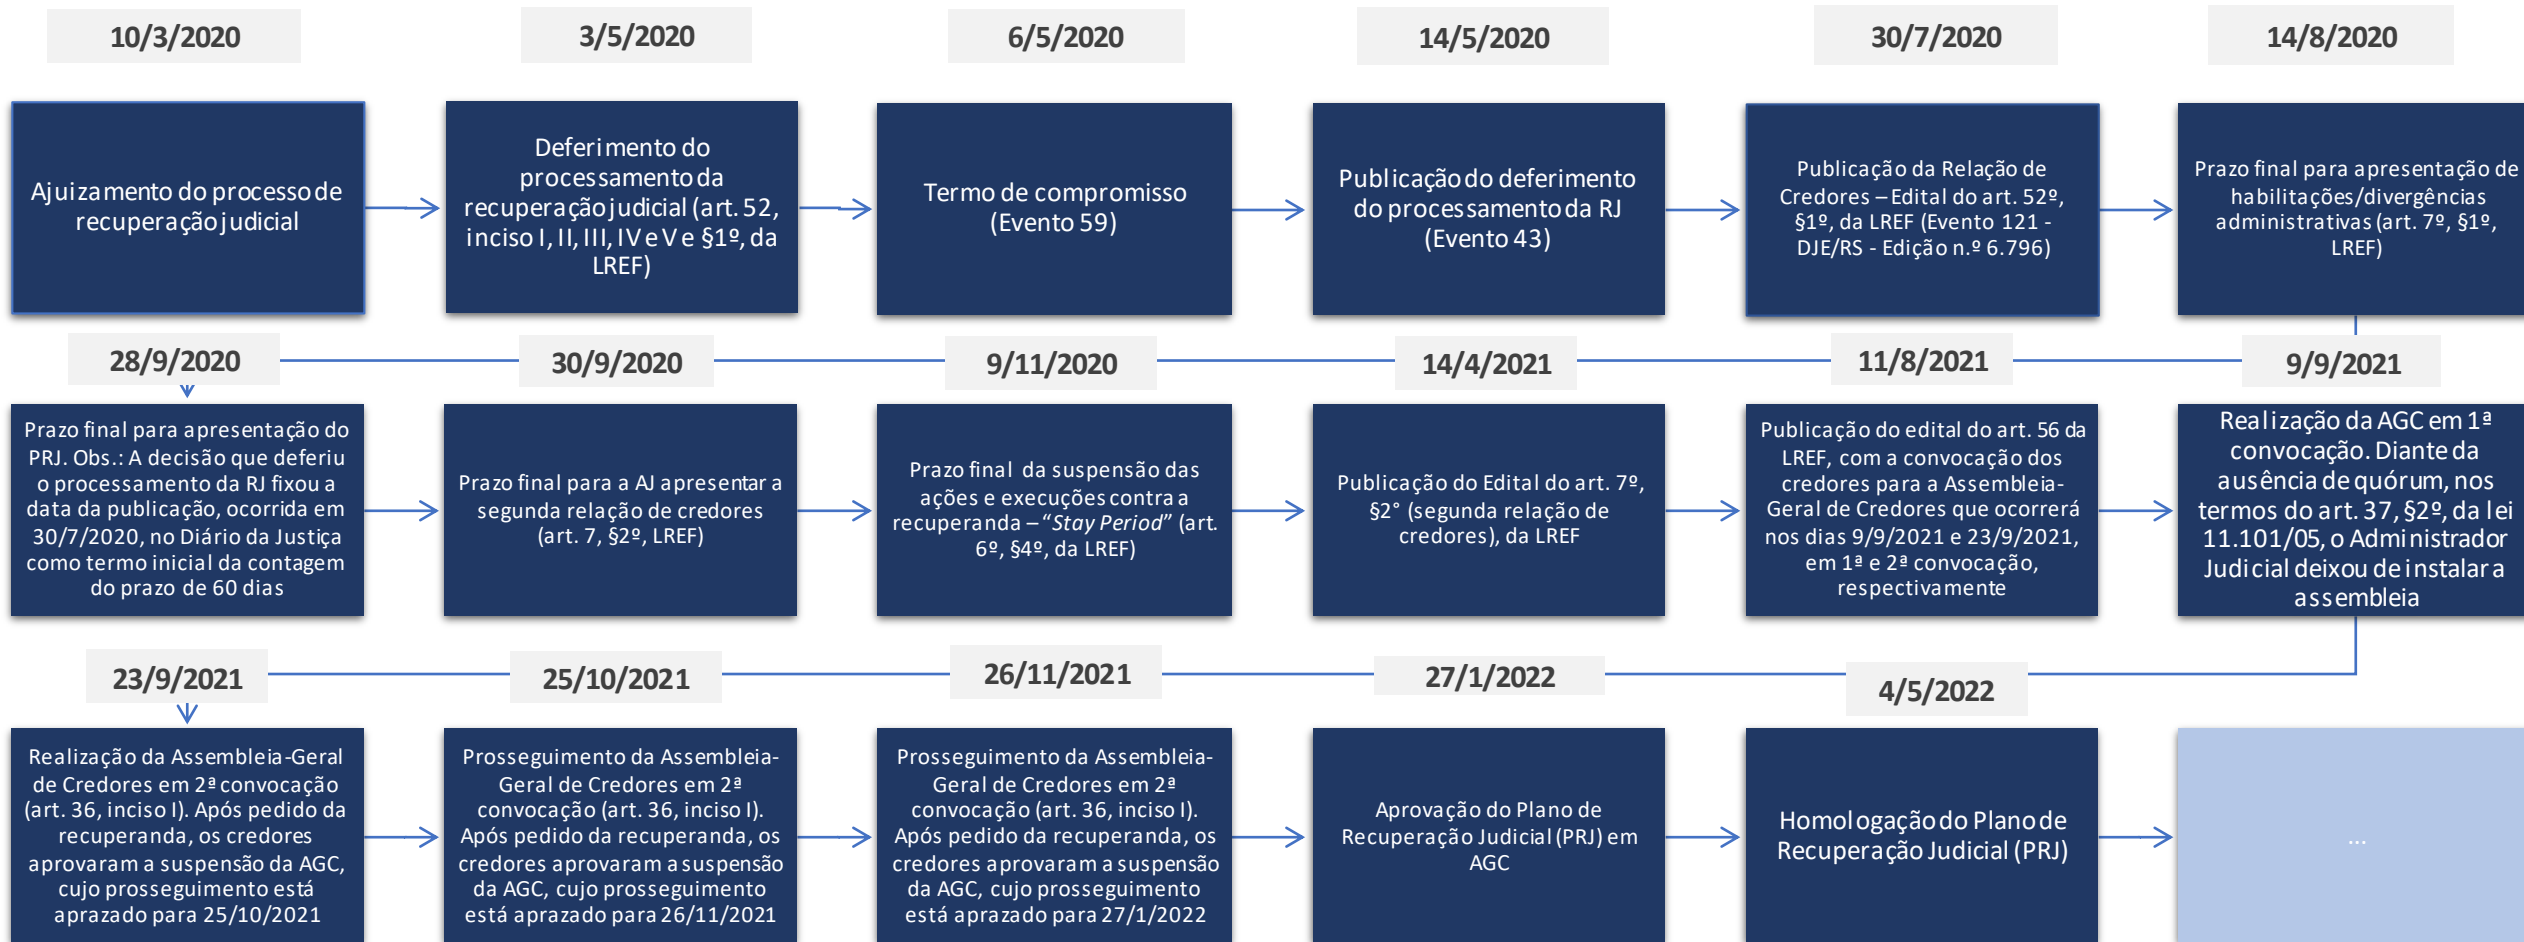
10/3/2020

Ajuizamento do processo de recuperação judicial

3/5/2020

Deferimento do processamento da recuperação judicial (art. 52, inciso I, II, III, IV e V e §1º, da LREF)

6/5/2020

Termo de compromisso (Evento 59)

14/5/2020

Publicação do deferimento do processamento da RJ (Evento 43)

30/7/2020

Publicação da Relação de Credores – Edital do art. 52º, §1º, da LREF (Evento 121 - DJE/RS - Edição n.º 6.796)

14/8/2020

Prazo final para apresentação de habilitações/divergências administrativas (art. 7º, §1º, LREF)

28/9/2020

Prazo final para apresentação do PRJ. Obs.: A decisão que deferiu o processamento da RJ fixou a data da publicação, ocorrida em 30/7/2020, no Diário da Justiça como termo inicial da contagem do prazo de 60 dias

30/9/2020

Prazo final para a AJ apresentar a segunda relação de credores (art. 7, §2º, LREF)

9/11/2020

Prazo final da suspensão das ações e execuções contra a recuperanda – "Stay Period" (art. 6º, §4º, da LREF)

14/4/2021

Publicação do Edital do art. 7º, §2° (segunda relação de credores), da LREF

11/8/2021

Publicação do edital do art. 56 da LREF, com a convocação dos credores para a Assembleia-Geral de Credores que ocorrerá nos dias 9/9/2021 e 23/9/2021, em 1ª e 2ª convocação, respectivamente

9/9/2021

Realização da AGC em 1ª convocação. Diante da ausência de quórum, nos termos do art. 37, §2º, da lei 11.101/05, o Administrador Judicial deixou de instalar a assembleia

23/9/2021

Realização da Assembleia-Geral de Credores em 2ª convocação (art. 36, inciso I). Após pedido da recuperanda, os credores aprovaram a suspensão da AGC, cujo prosseguimento está aprazado para 25/10/2021

25/10/2021

Prosseguimento da Assembleia-Geral de Credores em 2ª convocação (art. 36, inciso I). Após pedido da recuperanda, os credores aprovaram a suspensão da AGC, cujo prosseguimento está aprazado para 26/11/2021

26/11/2021

Prosseguimento da Assembleia-Geral de Credores em 2ª convocação (art. 36, inciso I). Após pedido da recuperanda, os credores aprovaram a suspensão da AGC, cujo prosseguimento está aprazado para 27/1/2022

27/1/2022

Aprovação do Plano de Recuperação Judicial (PRJ) em AGC

4/5/2022

Homologação do Plano de Recuperação Judicial (PRJ)

...